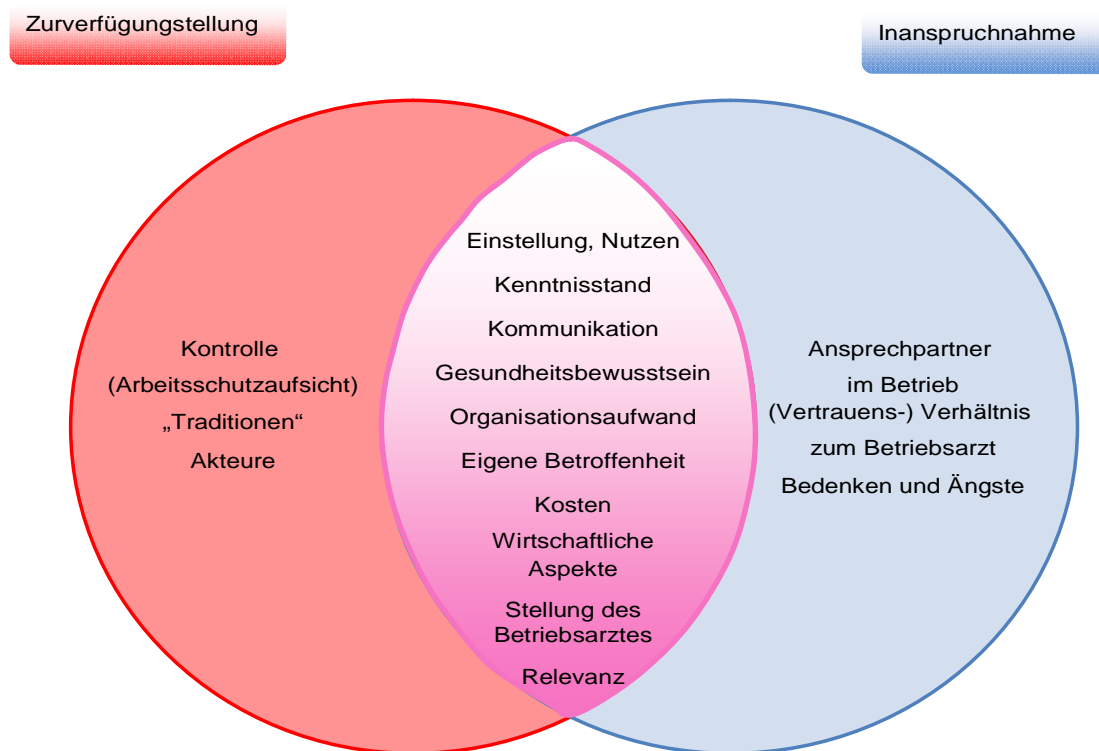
Zurverfügungstellung

Inanspruchnahme

Kontrolle
(Arbeitsschutzaufsicht)
„Traditionen“
Akteure

Einstellung, Nutzen
Kenntnisstand
Kommunikation
Gesundheitsbewusstsein
Organisationsaufwand
Eigene Betroffenheit
Kosten
Wirtschaftliche Aspekte
Stellung des Betriebsarztes
Relevanz

Ansprechpartner
im Betrieb
(Vertrauens-) Verhältnis
zum Betriebsarzt
Bedenken und Ängste